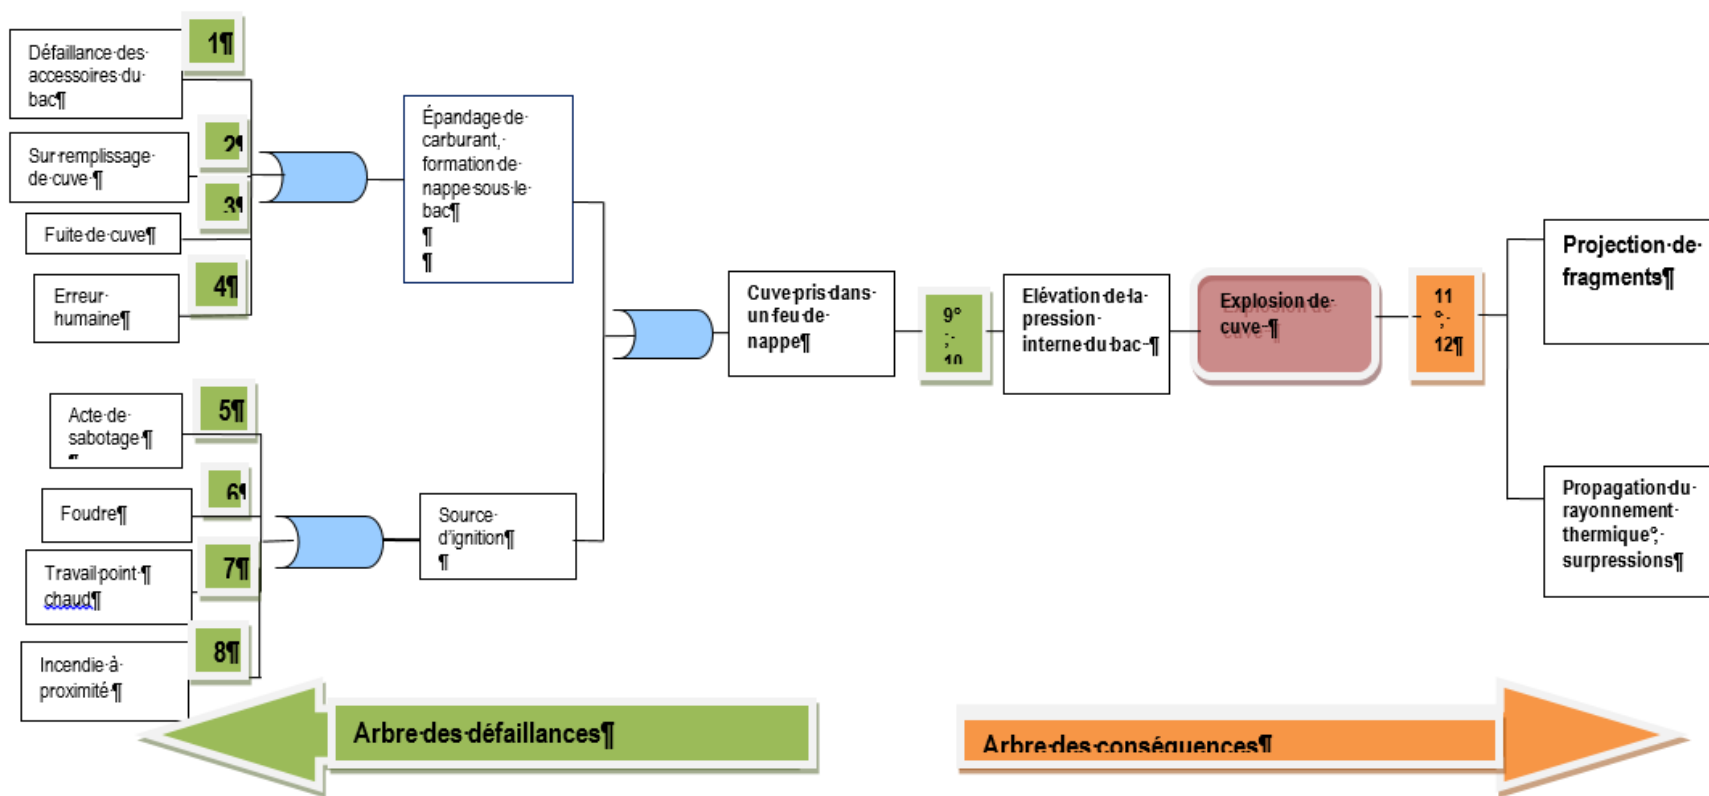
Défaillance·des·accessoires·du·bac¶

1¶

Sur·remplissage·de·cuve·¶

2¶

3¶

Fuite·de·cuve¶

Erreur·humaine¶

4¶

Épandage·de·carburant,·formation·de·nappe·sous·le·bac¶
¶
¶

Acte·de·sabotage·¶

5¶

Foudre¶

6¶

Travail·point·¶ chaud¶

7¶

Incendie·à·proximité·¶

8¶

Source·d'ignition¶
¶

Cuve·pris·dans·un·feu·de·nappe¶

9°;·10

Elévation·de·la·pression·interne·du·bac·¶

Explosion·de·cuve·¶

11°;·12¶

Projection·de·fragments¶

Propagation·du·rayonnement·thermique°;·surpressions¶

Arbre·des·défaillances¶

Arbre·des·conséquences¶